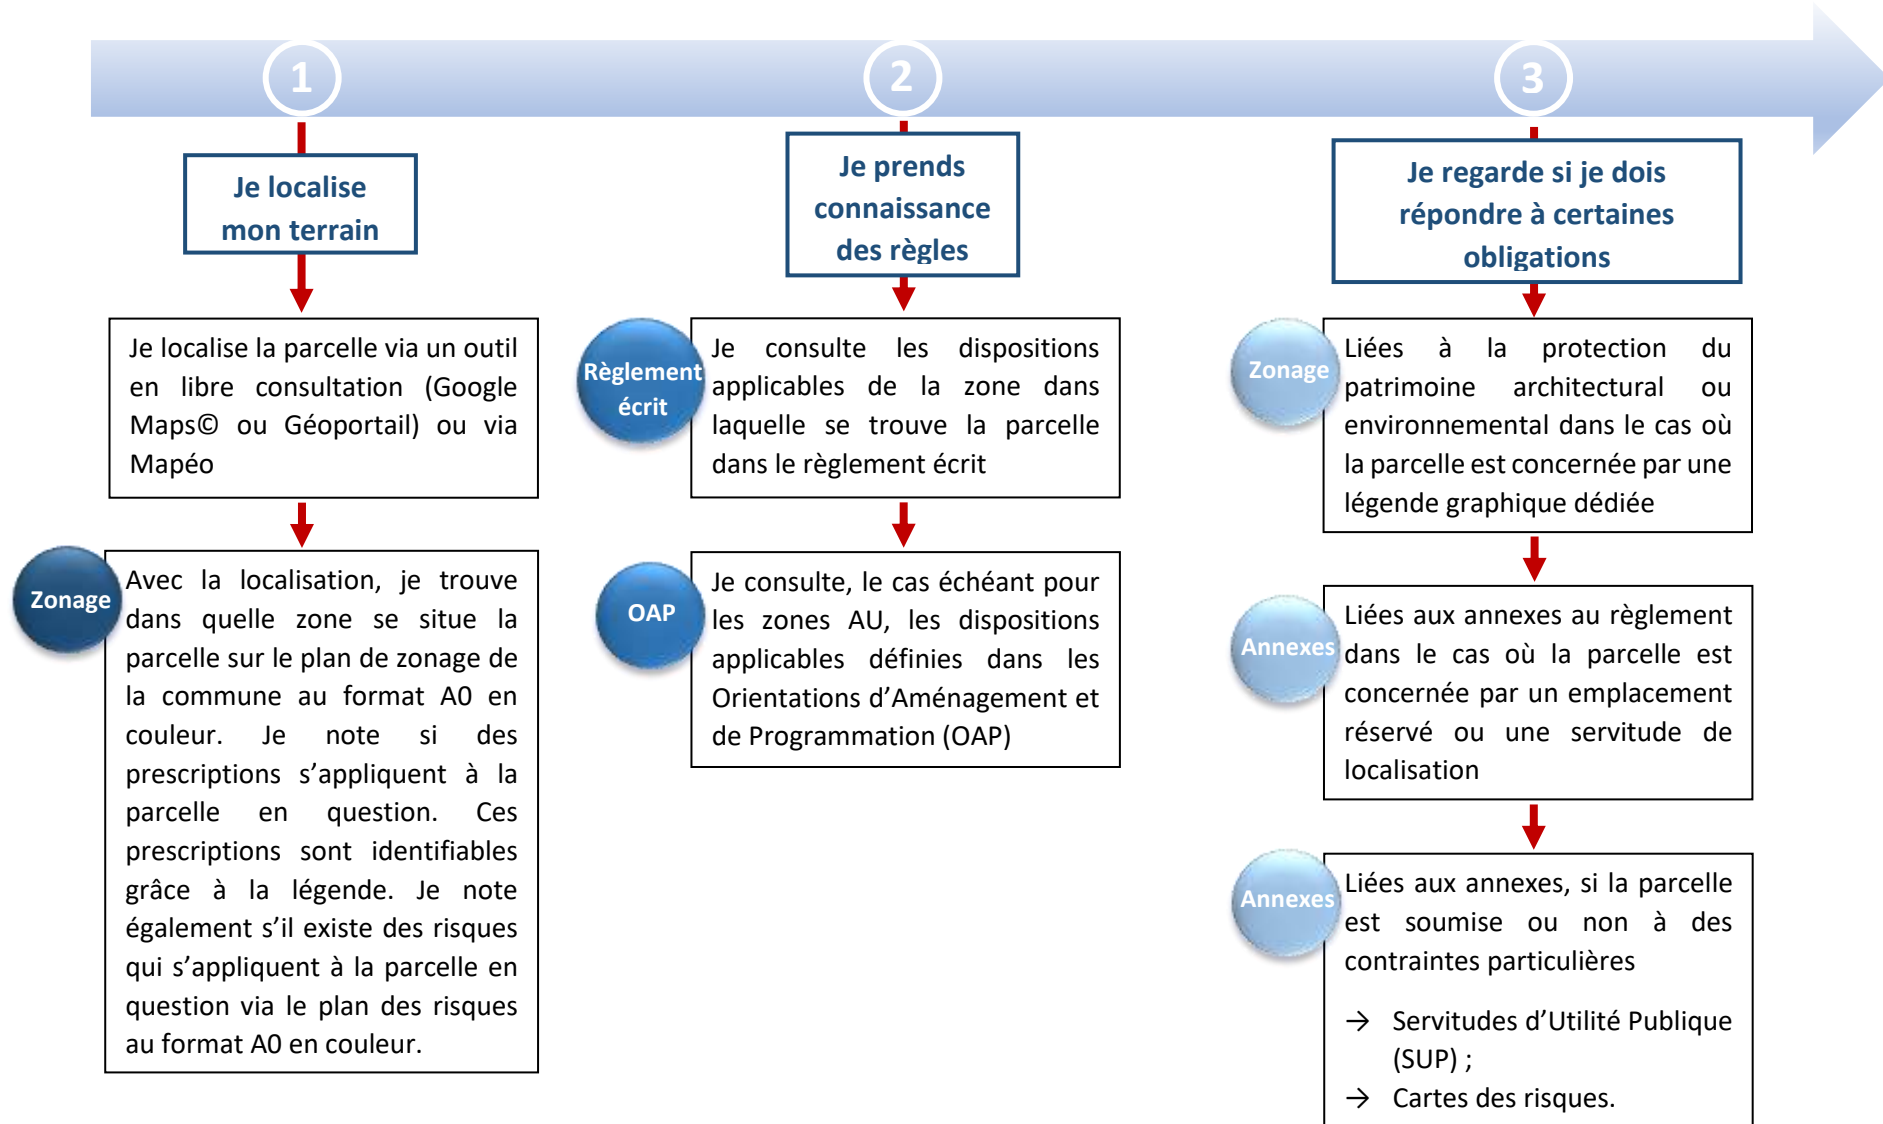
1

Je localise mon terrain

Je localise la parcelle via un outil en libre consultation (Google Maps© ou Géoportail) ou via Mapéo

Zonage

Avec la localisation, je trouve dans quelle zone se situe la parcelle sur le plan de zonage de la commune au format A0 en couleur. Je note si des prescriptions s'appliquent à la parcelle en question. Ces prescriptions sont identifiables grâce à la légende. Je note également s'il existe des risques qui s'appliquent à la parcelle en question via le plan des risques au format A0 en couleur.

2

Je prends connaissance des règles

Règlement écrit

Je consulte les dispositions applicables de la zone dans laquelle se trouve la parcelle dans le règlement écrit

OAP

Je consulte, le cas échéant pour les zones AU, les dispositions applicables définies dans les Orientations d'Aménagement et de Programmation (OAP)

3

Je regarde si je dois répondre à certaines obligations

Zonage

Liées à la protection du patrimoine architectural ou environnemental dans le cas où la parcelle est concernée par une légende graphique dédiée

Annexes

Liées aux annexes au règlement dans le cas où la parcelle est concernée par un emplacement réservé ou une servitude de localisation

Annexes

Liées aux annexes, si la parcelle est soumise ou non à des contraintes particulières

→ Servitudes d'Utilité Publique (SUP) ;
→ Cartes des risques.